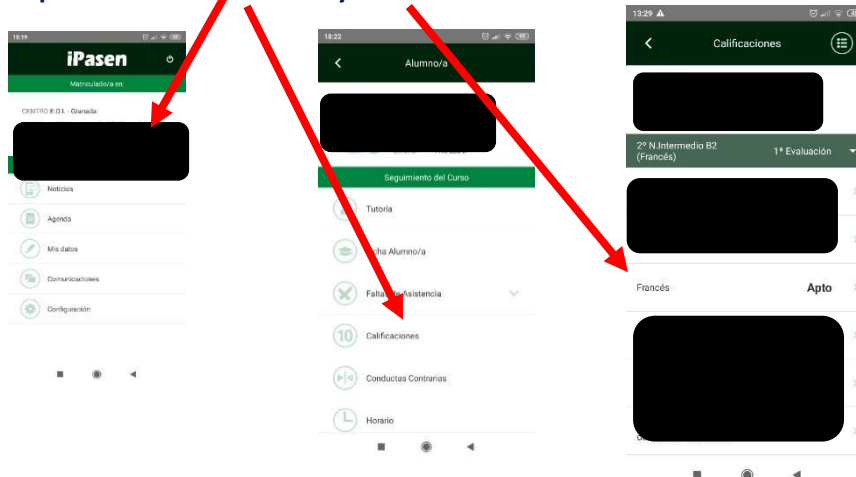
18:19

iPasen

Matriculado/a en:

CENTRO E.O.I. - Granada

Noticias

Agenda

Mis datos

Comunicaciones

Configuración

18:22

Alumno/a

Seguimiento del Curso

Tutoría

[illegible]cha Alumno/a

Falta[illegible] Asistencia

10 Calificaciones

Conductas Contrarias

Horario

13:29

Calificaciones

2º N.Intermedio B2 (Francés)

1ª Evaluación

Francés

Apto